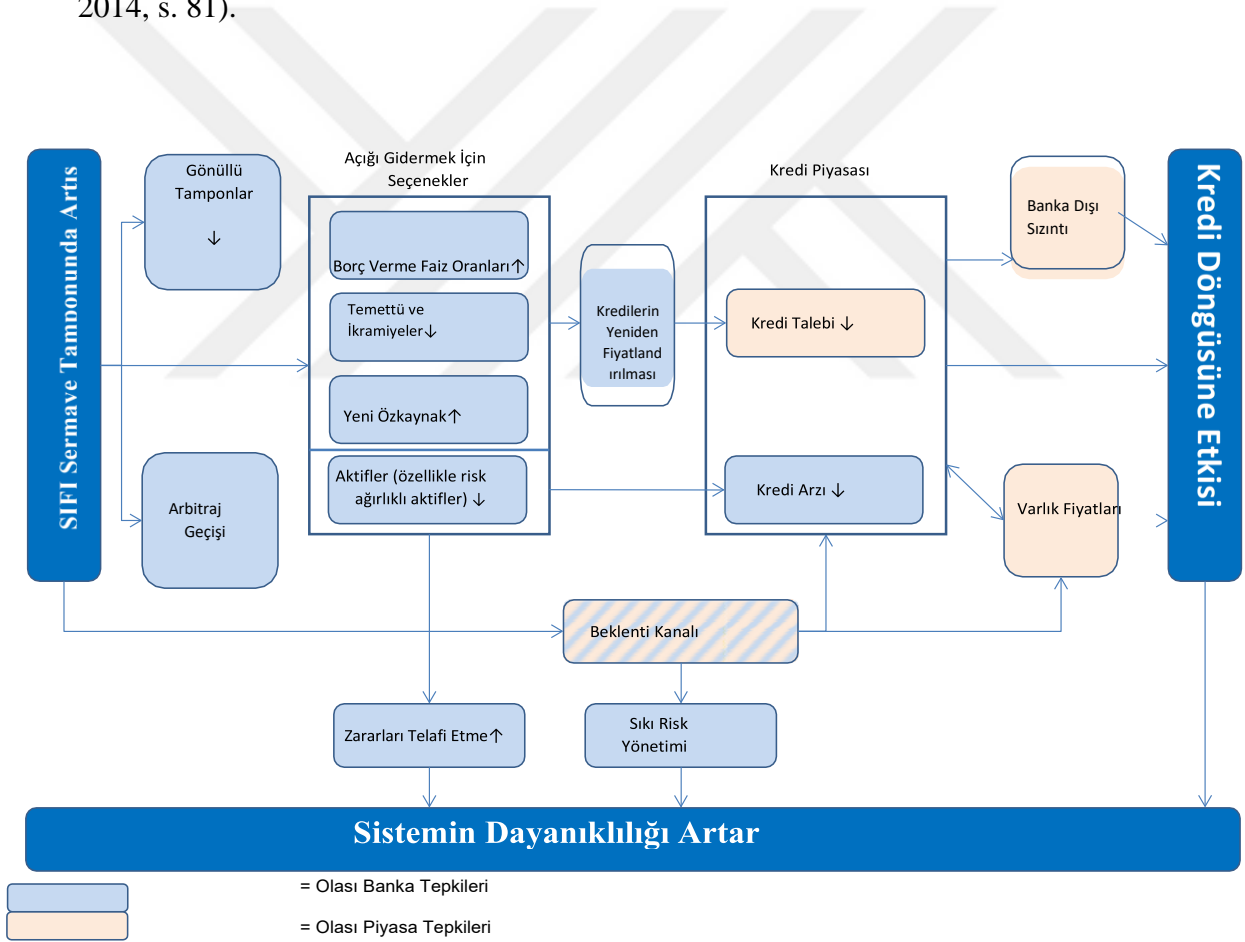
2014, s. 81).

SIFI Sermaye Tamponunda Artış

Gönüllü Tamponlar ↓

Arbitraj Geçişi

Açığı Gidermek İçin Seçenekler

Borç Verme Faiz Oranları↑

Temettü ve İkramiyeler↓

Yeni Özkaynak↑

Aktifler (özellikle risk ağırlıklı aktifler) ↓

Kredilerin Yeniden Fiyatlandırılması

Kredi Piyasası

Kredi Talebi ↓

Kredi Arzı ↓

Banka Dışı Sızıntı

Varlık Fiyatları

Kredi Döngüsüne Etkisi

Beklenti Kanalı

Zararları Telafi Etme↑

Sıkı Risk Yönetimi

Sistemin Dayanıklılığı Artar

= Olası Banka Tepkileri

= Olası Piyasa Tepkileri